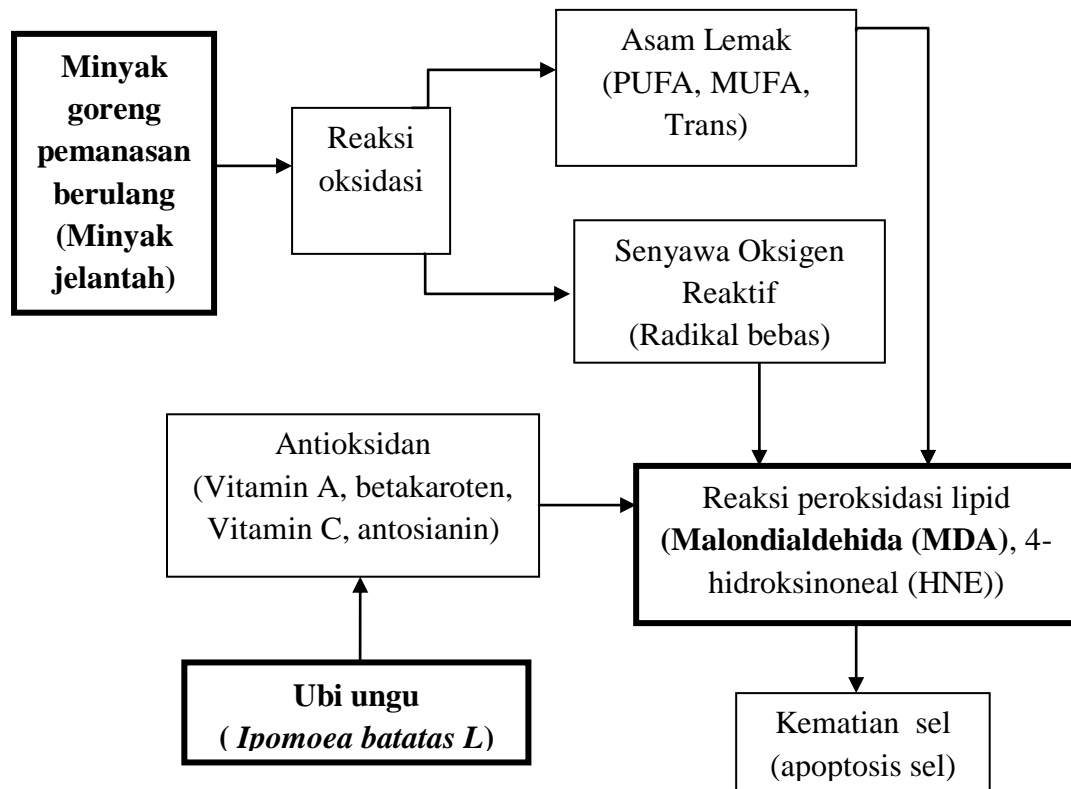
Minyak goreng pemanasan berulang (Minyak jelantah)

Reaksi oksidasi

Asam Lemak (PUFA, MUFA, Trans)

Senyawa Oksigen Reaktif (Radikal bebas)

Antioksidan (Vitamin A, betakaroten, Vitamin C, antosianin)

Reaksi peroksidasi lipid (Malondialdehida (MDA), 4-hidroksinoneal (HNE))

Ubi ungu ( Ipomoea batatas L)

Kematian sel (apoptosis sel)